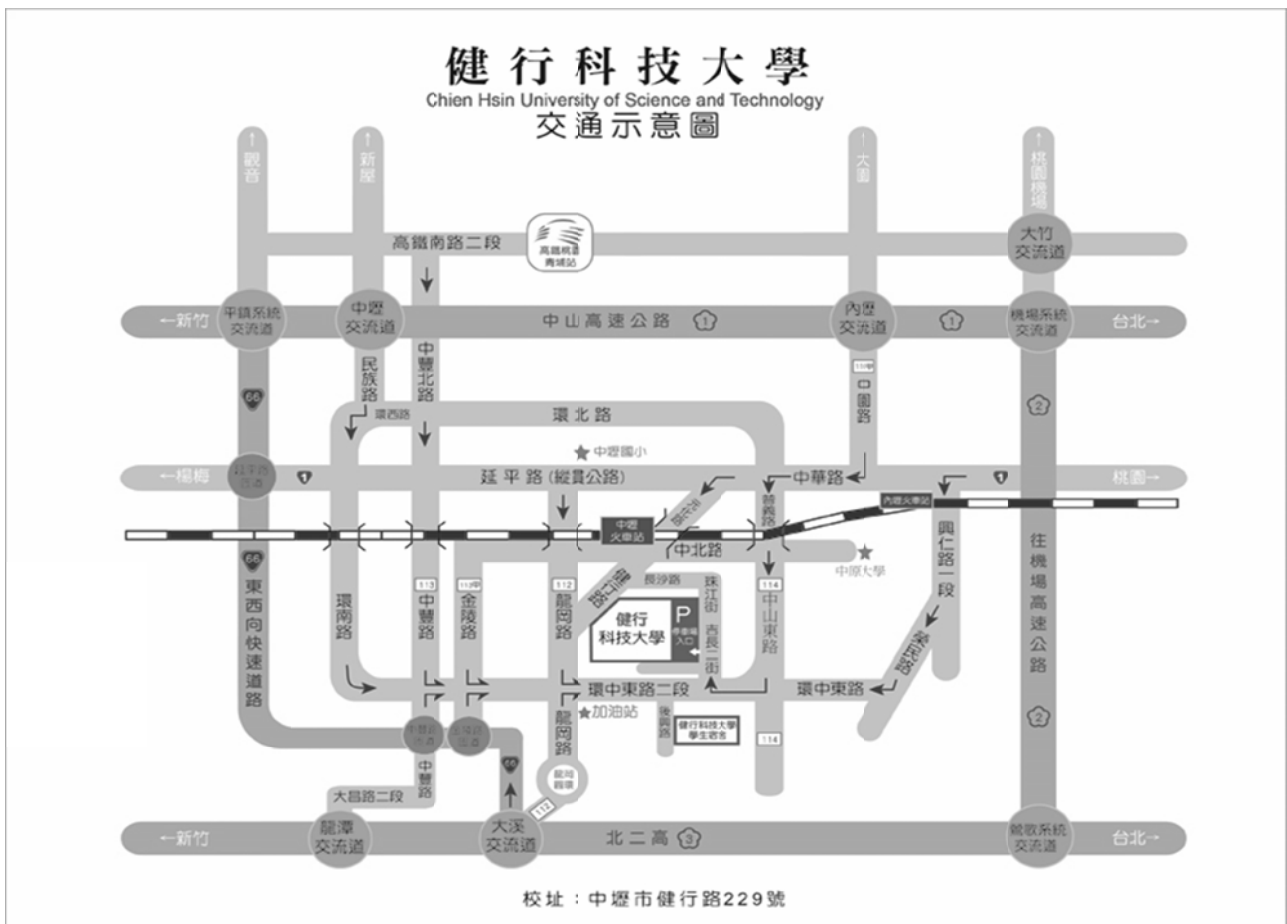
健行科技大學
Chien Hsin University of Science and Technology
交通示意圖

觀音
新屋
大園
桃園機場

高鐵南路二段
高鐵桃園青埔站
大竹交流道

←新竹
平鎮系統交流道
中壢交流道
中山高速公路
1
內壢交流道
1
機場系統交流道
台北→

民族路
中豐北路
環西路
113甲
中園路
66
2

環北路
中壢國小

←楊梅
平鎮交流道
1
延平路(縱貫公路)
中華路
1
桃園→

中壢火車站
內壢火車站
新興路
健行路
中北路
中原大學
興仁路一段

113
113甲
112
114
長沙路
66
東西向快速道路
環南路
中豐路
金陵路
龍岡路
健行科技大學
P
停車場入口
珠江街
吉長二街
中山東路
往機場高速公路
榮民路

環中東路二段
環中東路
加油站
後興路
健行科技大學學生宿舍
114
2

中豐交流道
忠孝交流道
66
龍岡路
龍岡圓環
中豐路
大昌路二段
112

←新竹
龍潭交流道
大溪交流道
北二高
3
鶯歌系統交流道
台北→

校址：中壢市健行路229號